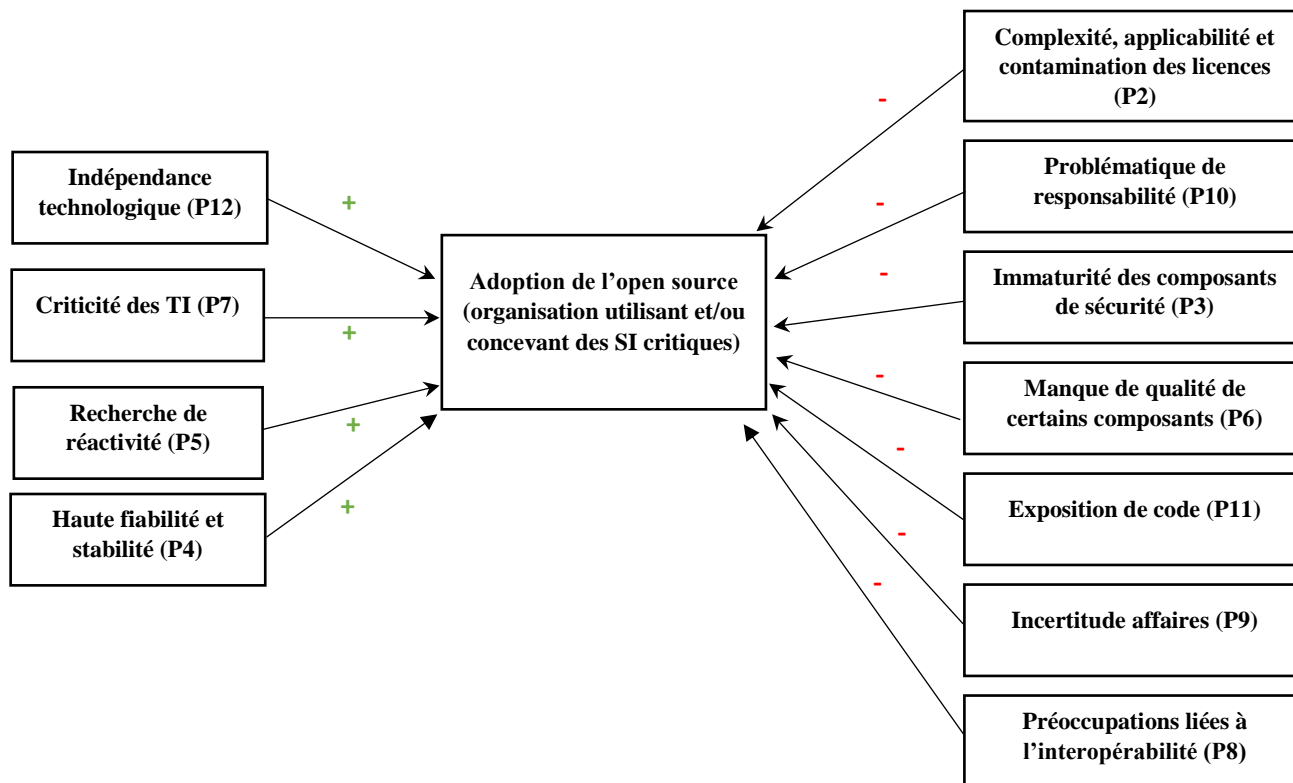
Indépendance technologique (P12)

+

Criticité des TI (P7)

+

Recherche de réactivité (P5)

+

Haute fiabilité et stabilité (P4)

+

Adoption de l'open source (organisation utilisant et/ou concevant des SI critiques)

-

Complexité, applicabilité et contamination des licences (P2)

-

Problématique de responsabilité (P10)

-

Immaturité des composants de sécurité (P3)

-

Manque de qualité de certains composants (P6)

-

Exposition de code (P11)

-

Incertitude affaires (P9)

-

Préoccupations liées à l'interopérabilité (P8)